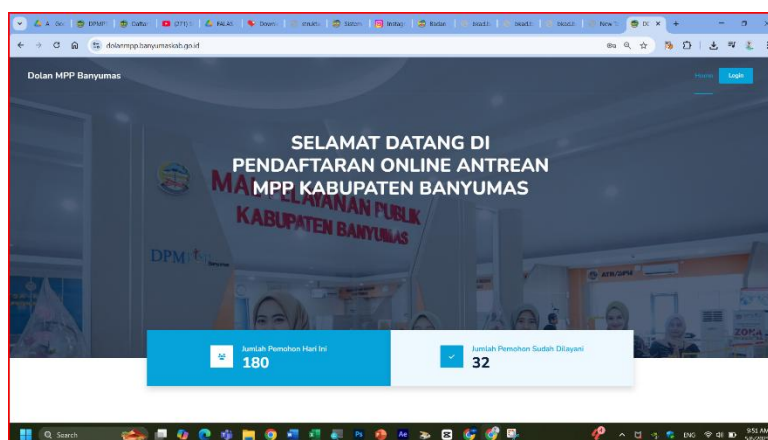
A Go | DPMP | Daftar | (271) | BALAS | Dewan | dmaha | Sistem | Instag | Badan | bisa.bi | bisa.bi | bisa.bi | New T | DC

dolanmpp.banyumaskab.go.id

Dolan MPP Banyumas

Home Login

SELAMAT DATANG DI PENDAFTARAN ONLINE ANTREAN MPP KABUPATEN BANYUMAS

MAL PELAYANAN PUBLIK KABUPATEN BANYUMAS

DPM PTSP Banyumas

ATR/BPN

Jumlah Pemohon Hari Ini
180

Jumlah Pemohon Sudah Dilayani
32

Search

ENG

9:51 AM